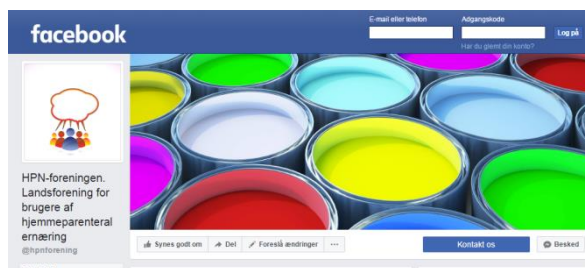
facebook

E-mail eller telefon

Adgangskode

Log på

Har du glemt din konto?

HPN-foreningen. Landsforening for brugere af hjemmeparenteral ernæring

@hpnforening

Synes godt om

Del

Foreslå ændringer

...

Kontakt os

Besked